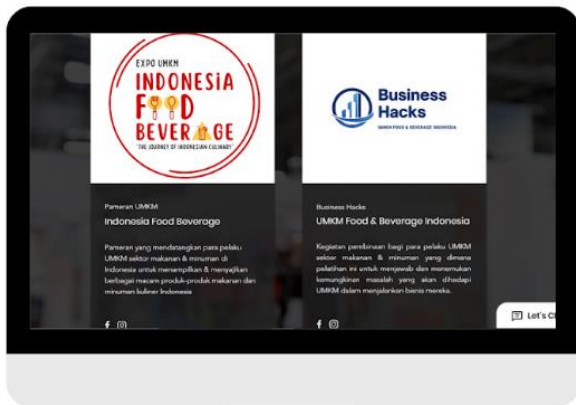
EXPO UMKM
INDONESIA
FOOD
BEVERAGE
"THE JOURNEY OF INDONESIAN CULINARY"

Pameran UMKM

Indonesia Food Beverage

Pameran yang mendatangkan para pelaku UMKM sektor makanan & minuman di Indonesia untuk menampilkan & menyajikan berbagai macam produk-produk makanan dan minuman kuliner Indonesia

Business Hacks
UMKM FOOD & BEVERAGE INDONESIA

Business Hacks

UMKM Food & Beverage Indonesia

Kegiatan pembinaan bagi para pelaku UMKM sektor makanan & minuman yang dimana pelatihan ini untuk menjawab dan menemukan kemungkinan masalah yang akan dihadapi UMKM dalam menjalankan bisnis mereka.

Let's Ch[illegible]